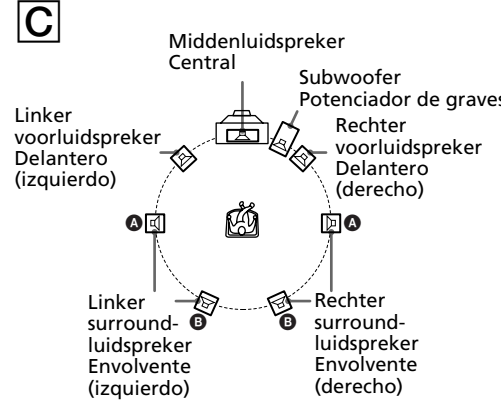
C

Middenluidspreker
Central

Subwoofer
Potenciador de graves

Linker voorluidspreker
Delantero (izquierdo)

Rechter voorluidspreker
Delantero (derecho)

A

A

B

B

Linker surroundluidspreker
Envolvente (izquierdo)

Rechter surroundluidspreker
Envolvente (derecho)